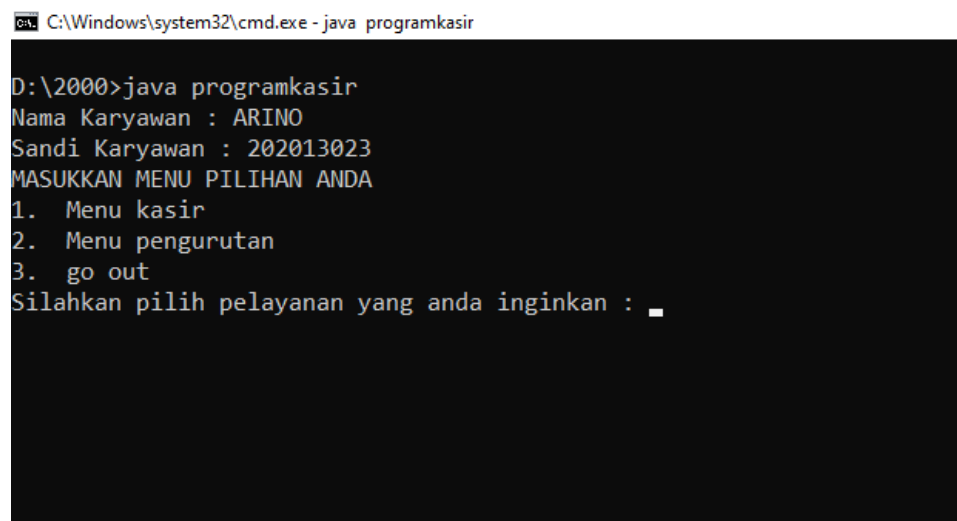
C:\Windows\system32\cmd.exe - java programkasir

D:\2000>java programkasir
Nama Karyawan : ARINO
Sandi Karyawan : 202013023
MASUKKAN MENU PILIHAN ANDA
1. Menu kasir
2. Menu pengurutan
3. go out
Silahkan pilih pelayanan yang anda inginkan :